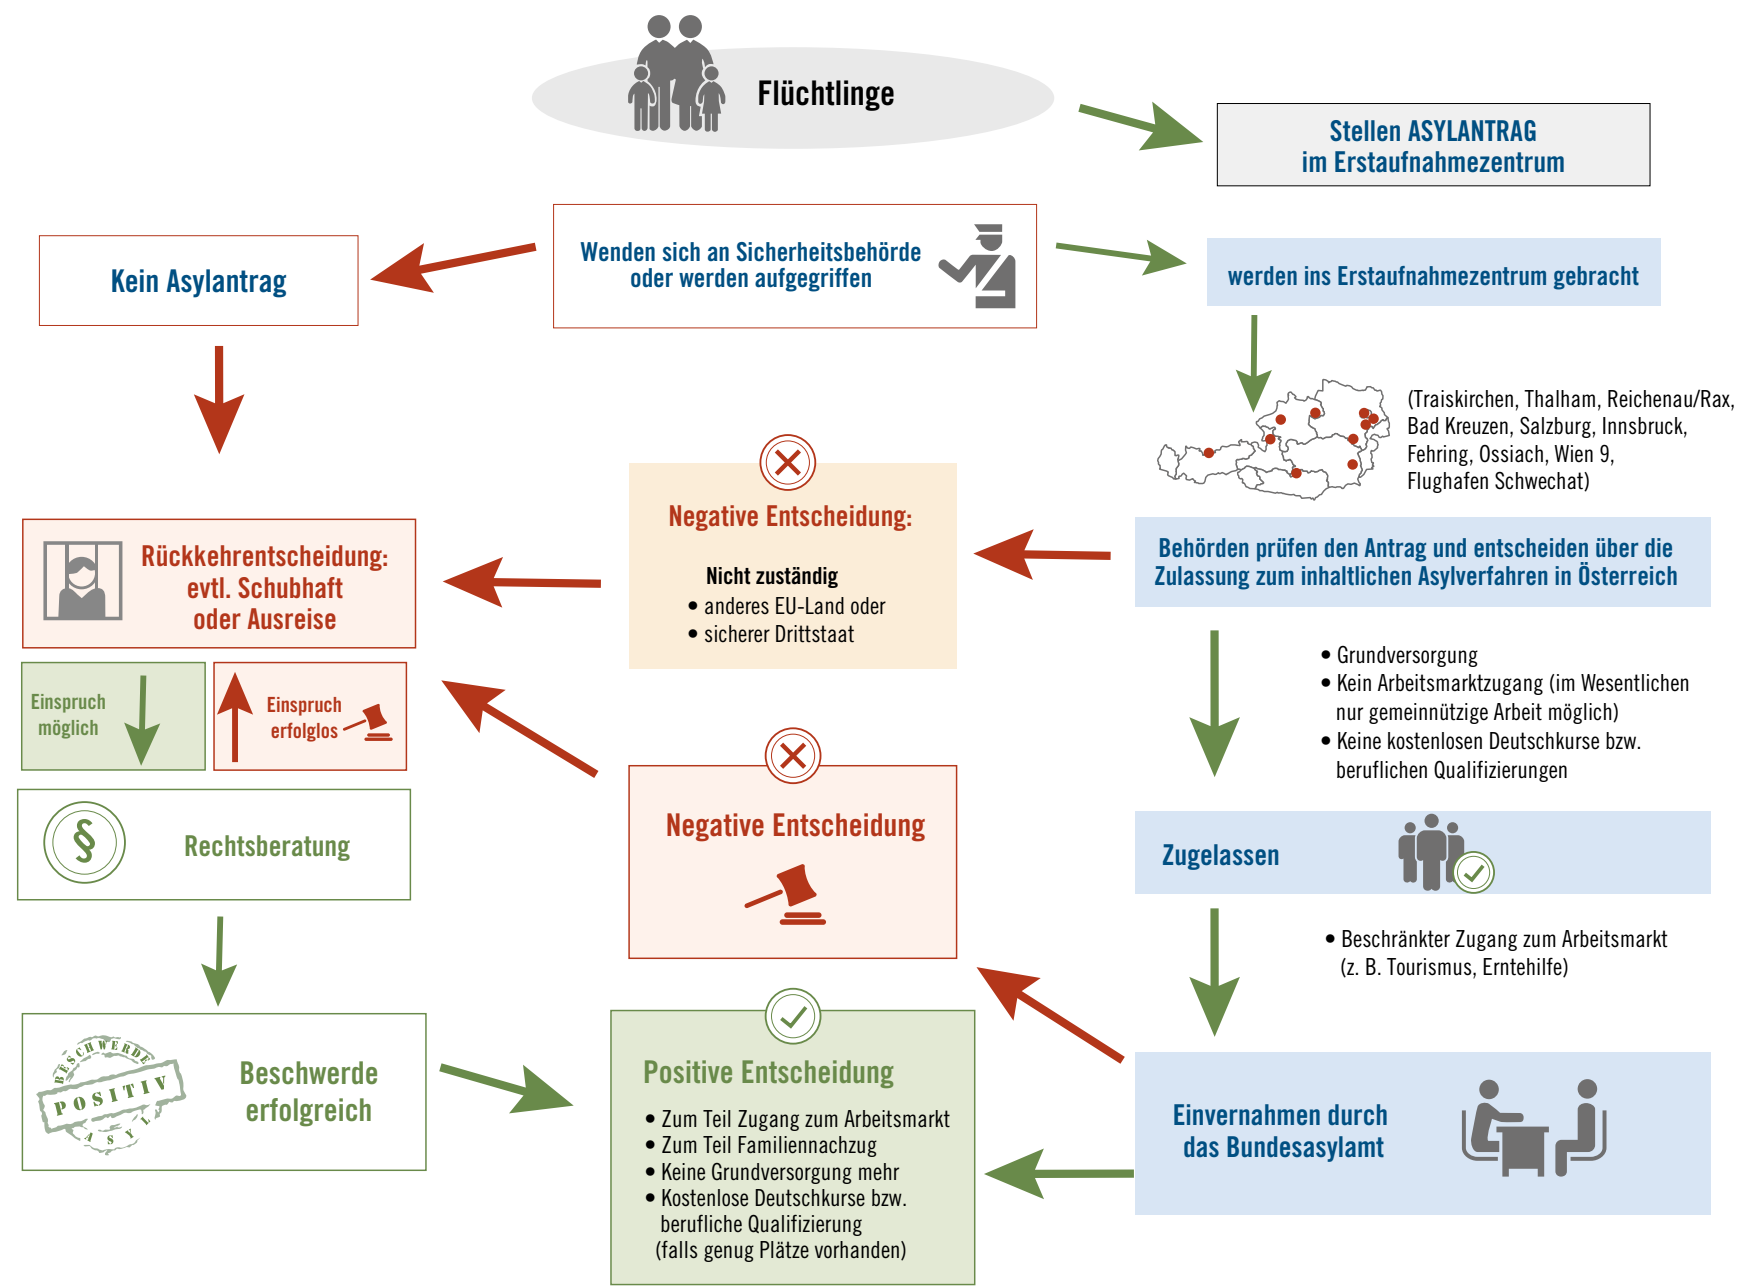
Flüchtlinge

Stellen ASYLANTRAG
im Erstaufnahmezentrum

Kein Asylantrag

Wenden sich an Sicherheitsbehörde
oder werden aufgegriffen

werden ins Erstaufnahmezentrum gebracht

(Traiskirchen, Thalham, Reichenau/Rax, Bad Kreuzen, Salzburg, Innsbruck, Fehring, Ossiach, Wien 9, Flughafen Schwechat)

Negative Entscheidung:

Nicht zuständig
• anderes EU-Land oder
• sicherer Drittstaat

Rückkehrentscheidung:
evtl. Schubhaft
oder Ausreise

Behörden prüfen den Antrag und entscheiden über die Zulassung zum inhaltlichen Asylverfahren in Österreich

Einspruch möglich

Einspruch erfolglos

• Grundversorgung
• Kein Arbeitsmarktzugang (im Wesentlichen nur gemeinnützige Arbeit möglich)
• Keine kostenlosen Deutschkurse bzw. beruflichen Qualifizierungen

Rechtsberatung

Negative Entscheidung

Zugelassen

• Beschränkter Zugang zum Arbeitsmarkt (z. B. Tourismus, Erntehilfe)

BESCHWERDE POSITIV ASYL

Beschwerde erfolgreich

Positive Entscheidung

• Zum Teil Zugang zum Arbeitsmarkt
• Zum Teil Familiennachzug
• Keine Grundversorgung mehr
• Kostenlose Deutschkurse bzw. berufliche Qualifizierung (falls genug Plätze vorhanden)

Einvernahmen durch
das Bundesasylamt